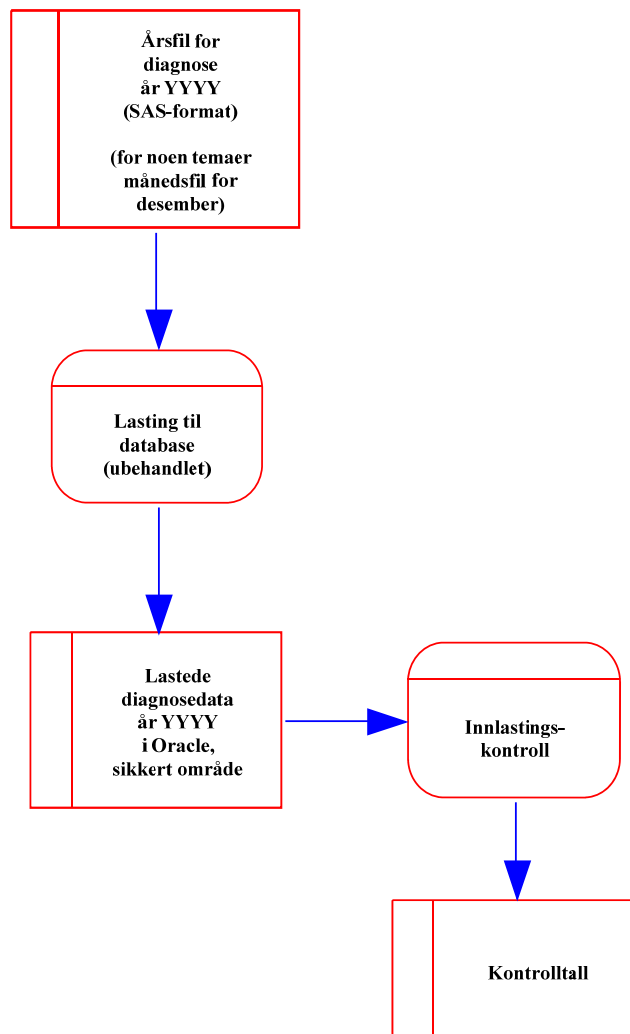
Årsfil for diagnose år YYYY (SAS-format)

(for noen temaer månedsfil for desember)

Lasting til database (ubehandlet)

Lastede diagnosedata år YYYY i Oracle, sikkert område

Innlastings-kontroll

Kontrolltall